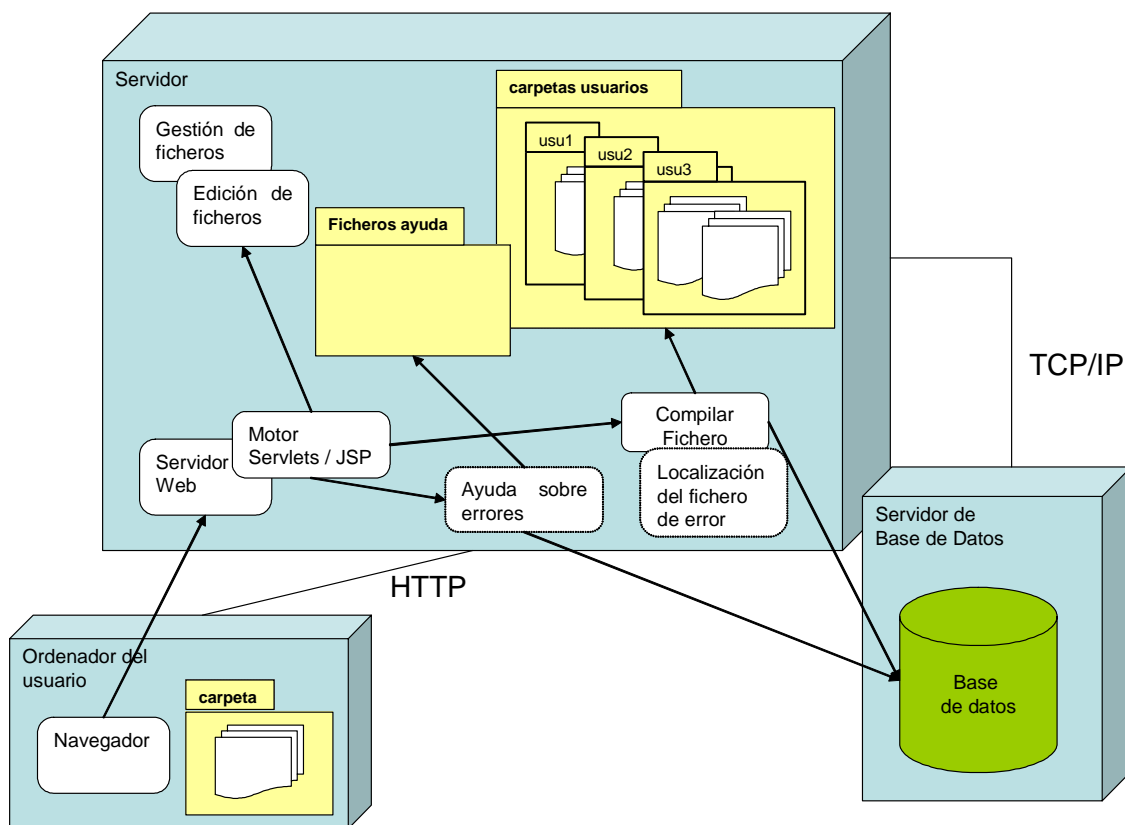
Servidor

carpetas usuarios

usu1

usu2

usu3

Gestión de ficheros

Edición de ficheros

Ficheros ayuda

TCP/IP

Motor Servlets / JSP

Compilar Fichero

Servidor Web

Ayuda sobre errores

Localización del fichero de error

Servidor de Base de Datos

HTTP

Ordenador del usuario

carpeta

Navegador

Base de datos